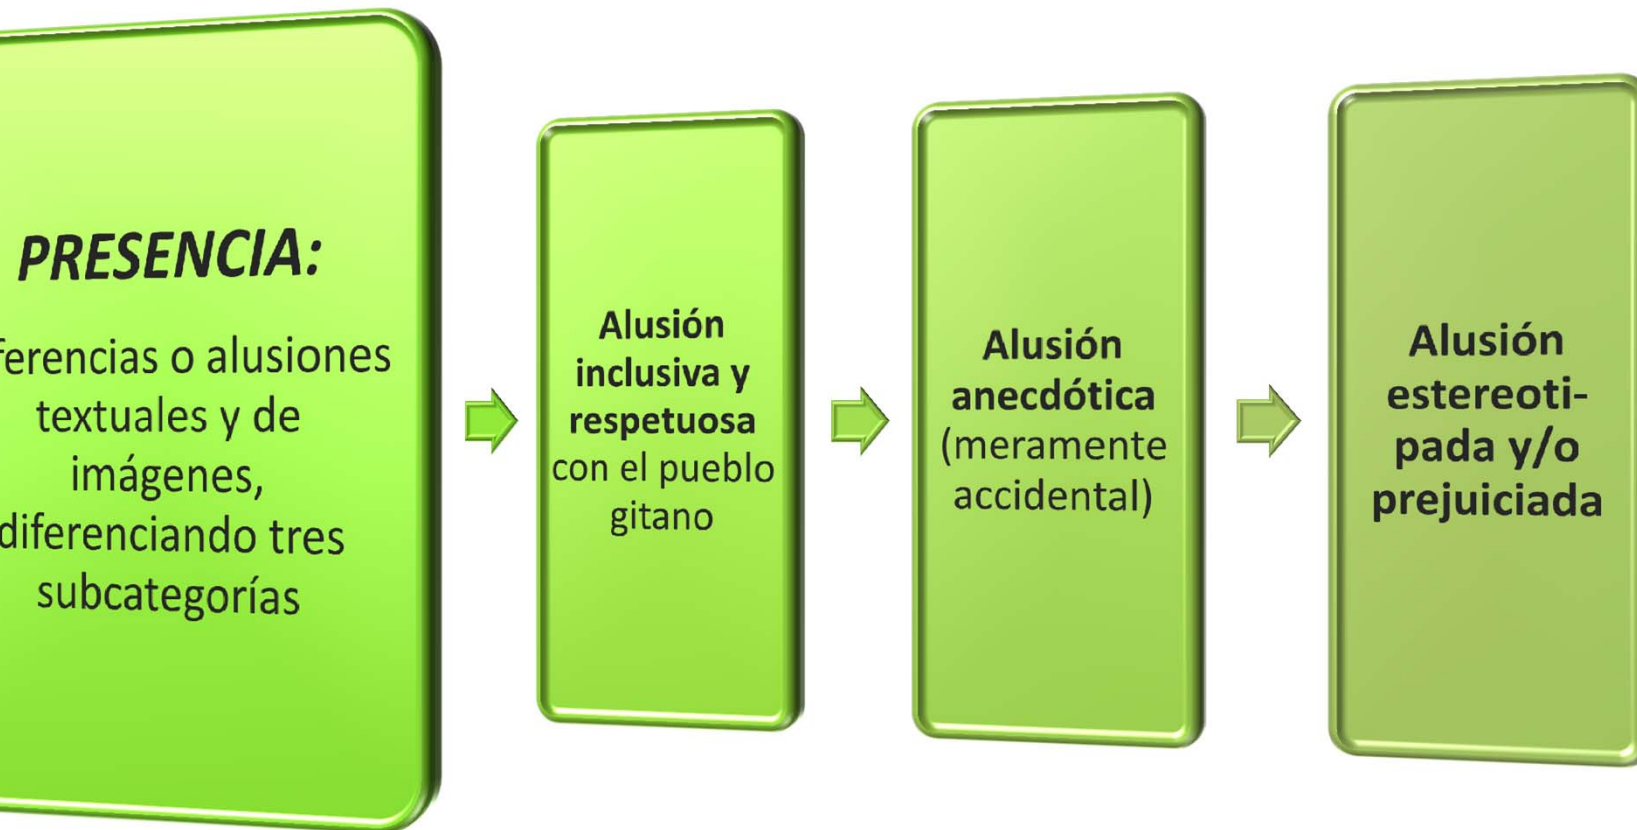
PRESENCIA:

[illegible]ferencias o alusiones textuales y de imágenes, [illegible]diferenciando tres subcategorías

Alusión inclusiva y respetuosa con el pueblo gitano

Alusión anecdótica (meramente accidental)

Alusión estereotipada y/o prejuiciada